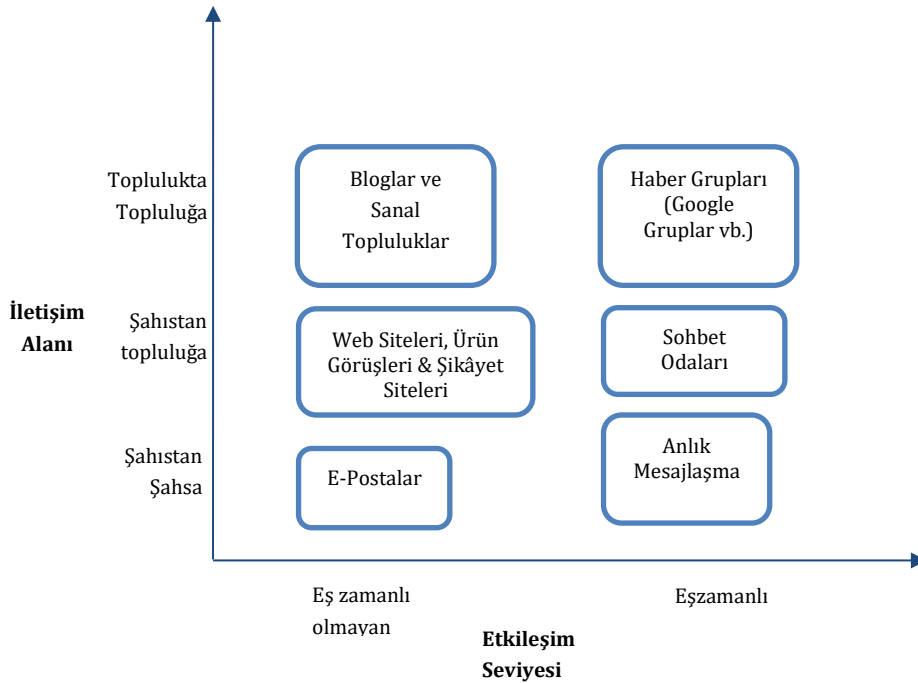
İletişim Alanı

Toplulukta Topluluğa

Bloglar ve Sanal Topluluklar

Haber Grupları (Google Gruplar vb.)

Şahıstan topluluğa

Web Siteleri, Ürün Görüşleri & Şikâyet Siteleri

Sohbet Odaları

Şahıstan Şahsa

E-Postalar

Anlık Mesajlaşma

Eş zamanlı olmayan

Eşzamanlı

Etkileşim Seviyesi